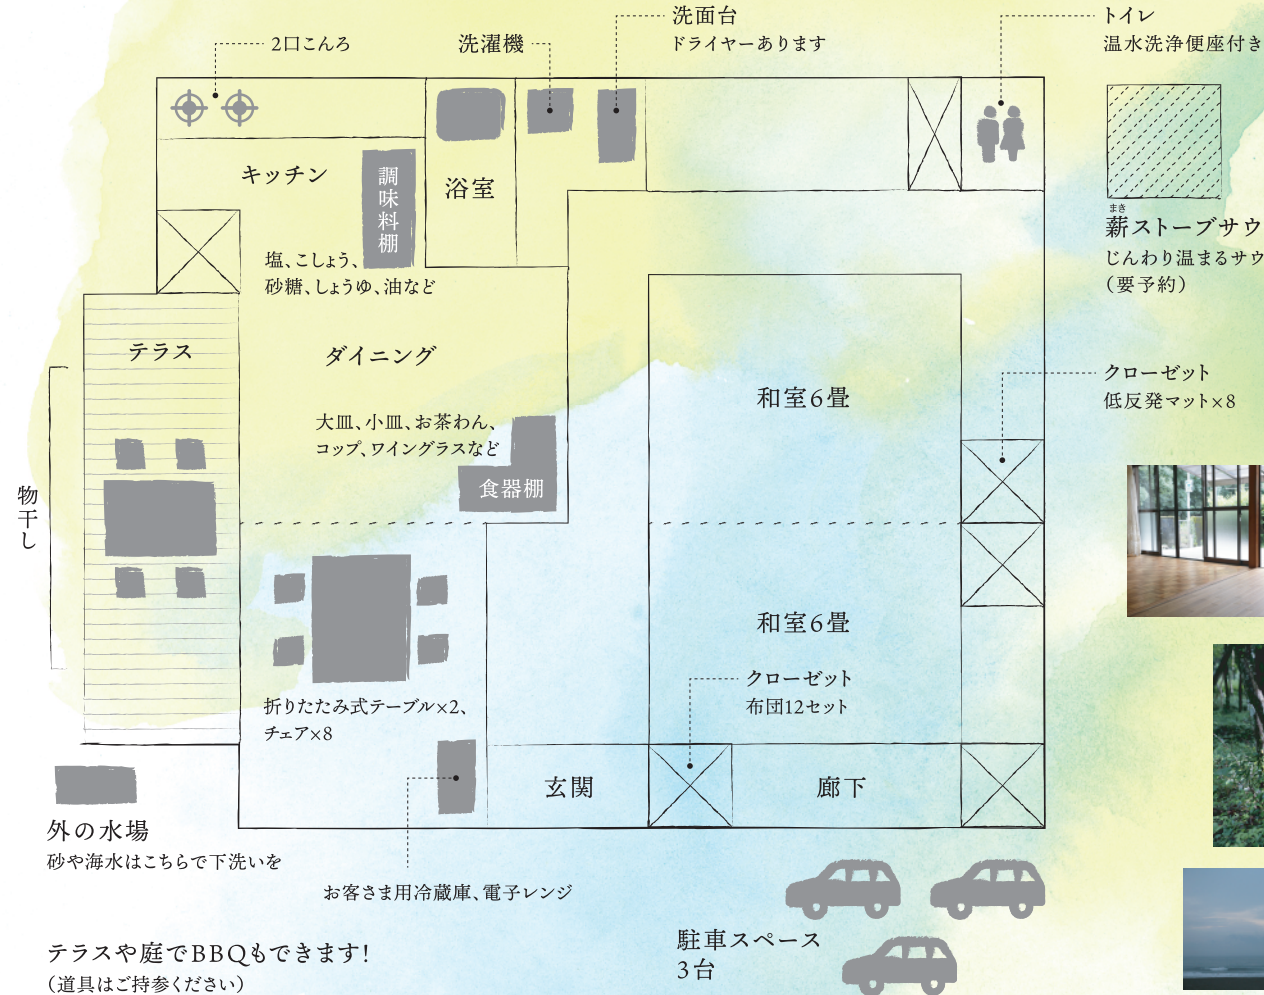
2口こんろ

洗濯機

洗面台
ドライヤーあります

トイレ
温水洗浄便座付き

キッチン

調味料棚

浴室

塩、こしょう、
砂糖、しょうゆ、油など

まき
薪ストーブサウ
じんわり温まるサウ
（要予約）

テラス

ダイニング

和室6畳

クローゼット
低反発マット×8

大皿、小皿、お茶わん、
コップ、ワイングラスなど

食器棚

物干し

和室6畳

クローゼット
布団12セット

折りたたみ式テーブル×2、
チェア×8

玄関

廊下

外の水場
砂や海水はこちらで下洗いを

お客さま用冷蔵庫、電子レンジ

テラスや庭でBBQもできます！
（道具はご持参ください）

駐車スペース
3台